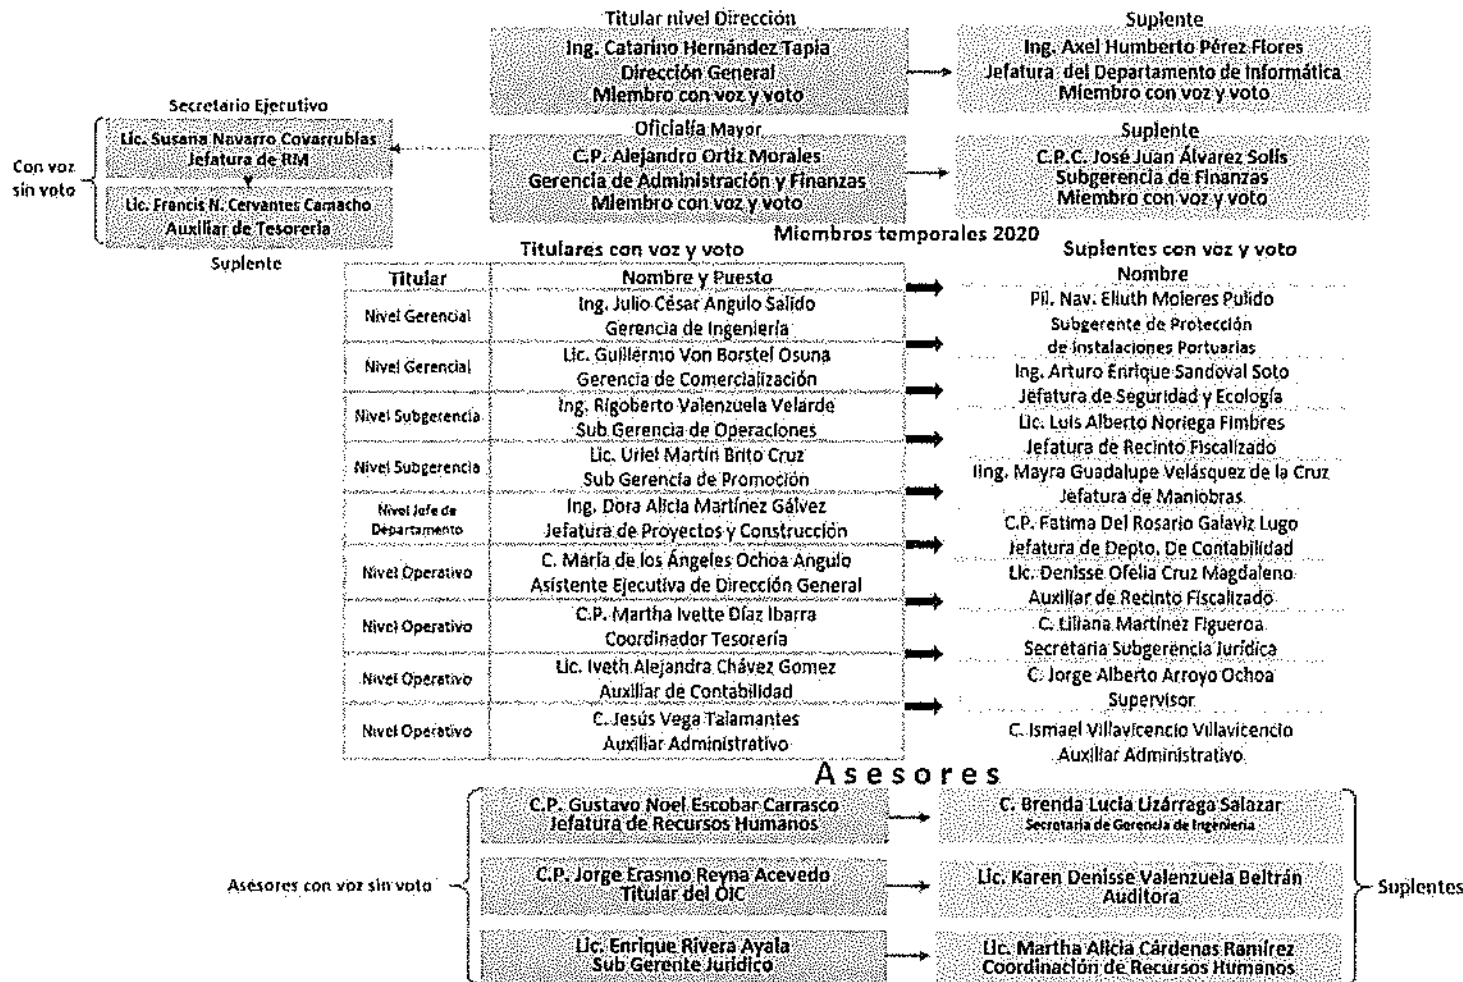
Titular nivel Dirección
Ing. Catarino Hernández Tapia
Dirección General
Miembro con voz y voto

Suplente
Ing. Axel Humberto Pérez Flores
Jefatura del Departamento de Informática
Miembro con voz y voto

Secretario Ejecutivo
Lic. Susana Navarro Covarrubias
Jefatura de RM

Con voz sin voto

Lic. Francis N. Cervantes Camacho
Auxiliar de Tesorería

Suplente

Oficialía Mayor
C.P. Alejandro Ortiz Morales
Gerencia de Administración y Finanzas
Miembro con voz y voto

Suplente
C.P.C. José Juan Álvarez Solís
Subgerencia de Finanzas
Miembro con voz y voto

Miembros temporales 2020

Titulares con voz y voto

| Titular | Nombre y Puesto |
|---|---|
| Nivel Gerencial | Ing. Julio César Angulo Salido Gerencia de Ingeniería |
| Nivel Gerencial | Lic. Guillermo Von Borstel Osuna Gerencia de Comercialización |
| Nivel Subgerencia | Ing. Rigoberto Valenzuela Velarde Sub Gerencia de Operaciones |
| Nivel Subgerencia | Lic. Uriel Martín Brito Cruz Sub Gerencia de Promoción |
| Nivel Jefe de Departamento | Ing. Dora Alicia Martínez Gálvez Jefatura de Proyectos y Construcción |
| Nivel Operativo | C. María de los Ángeles Ochoa Angulo Asistente Ejecutiva de Dirección General |
| Nivel Operativo | C.P. Martha Ivette Díaz Ibarra Coordinador Tesorería |
| Nivel Operativo | Lic. Iveth Alejandra Chávez Gomez Auxiliar de Contabilidad |
| Nivel Operativo | C. Jesús Vega Talamantes Auxiliar Administrativo |

Suplentes con voz y voto
Nombre
Pil. Nav. Eliuth Moleres Pulido
Subgerente de Protección de Instalaciones Portuarias
Ing. Arturo Enrique Sandoval Soto
Jefatura de Seguridad y Ecología
Lic. Luis Alberto Noriega Fimbres
Jefatura de Recinto Fiscalizado
Iing. Mayra Guadalupe Velásquez de la Cruz
Jefatura de Maniobras
C.P. Fatima Del Rosario Galaviz Lugo
Jefatura de Depto. De Contabilidad
Lic. Denisse Ofelia Cruz Magdaleno
Auxiliar de Recinto Fiscalizado
C. Liliana Martínez Figueroa
Secretaria Subgerencia Jurídica
C. Jorge Alberto Arroyo Ochoa
Supervisor
C. Ismael Villavicencio Villavicencio
Auxiliar Administrativo

Asesores

Asesores con voz sin voto

C.P. Gustavo Noel Escobar Carrasco
Jefatura de Recursos Humanos

C. Brenda Lucia Uzárraga Salazar
Secretaria de Gerencia de Ingeniería

C.P. Jorge Erasmo Reyna Acevedo
Titular del OIC

Lic. Karen Denisse Valenzuela Beltrán
Auditora

Lic. Enrique Rivera Ayala
Sub Gerente Jurídico

Lic. Martha Alicia Cárdenas Ramírez
Coordinación de Recursos Humanos

Suplentes